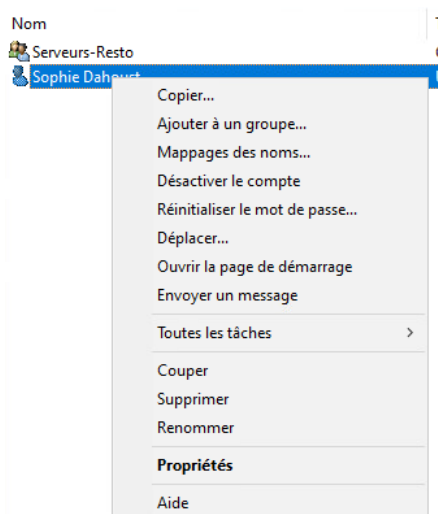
Nom
Serveurs-Resto
Sophie Dah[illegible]

Copier...
Ajouter à un groupe...
Mappages des noms...
Désactiver le compte
Réinitialiser le mot de passe...
Déplacer...
Ouvrir la page de démarrage
Envoyer un message

Toutes les tâches >

Couper
Supprimer
Renommer

Propriétés

Aide